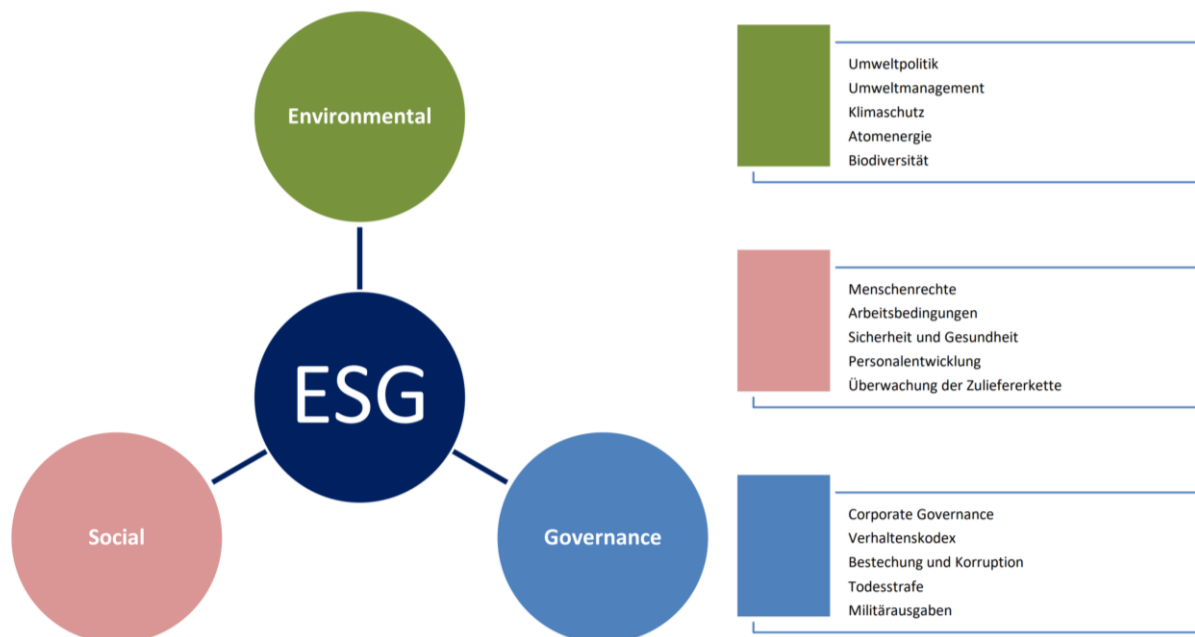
Environmental

ESG

Social

Governance

Umweltpolitik
Umweltmanagement
Klimaschutz
Atomenergie
Biodiversität

Menschenrechte
Arbeitsbedingungen
Sicherheit und Gesundheit
Personalentwicklung
Überwachung der Zuliefererkette

Corporate Governance
Verhaltenskodex
Bestechung und Korruption
Todesstrafe
Militärausgaben